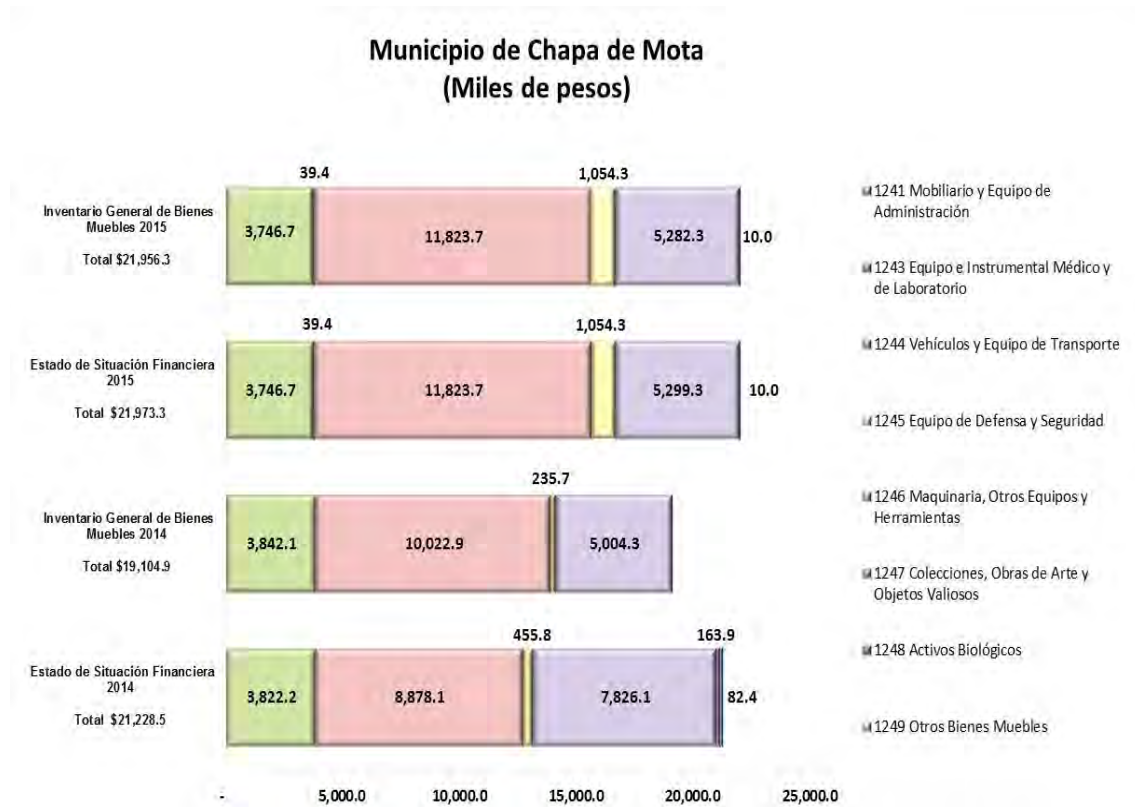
Municipio de Chapa de Mota
(Miles de pesos)

Inventario General de Bienes Muebles 2015
Total $21,956.3

39.4
1,054.3
3,746.7
11,823.7
5,282.3
10.0

Estado de Situación Financiera 2015
Total $21,973.3

39.4
1,054.3
3,746.7
11,823.7
5,299.3
10.0

Inventario General de Bienes Muebles 2014
Total $19,104.9

235.7
3,842.1
10,022.9
5,004.3

Estado de Situación Financiera 2014
Total $21,228.5

455.8
163.9
3,822.2
8,878.1
7,826.1
82.4

- 5,000.0 10,000.0 15,000.0 20,000.0 25,000.0

1241 Mobiliario y Equipo de Administración
1243 Equipo e Instrumental Médico y de Laboratorio
1244 Vehículos y Equipo de Transporte
1245 Equipo de Defensa y Seguridad
1246 Maquinaria, Otros Equipos y Herramientas
1247 Colecciones, Obras de Arte y Objetos Valiosos
1248 Activos Biológicos
1249 Otros Bienes Muebles